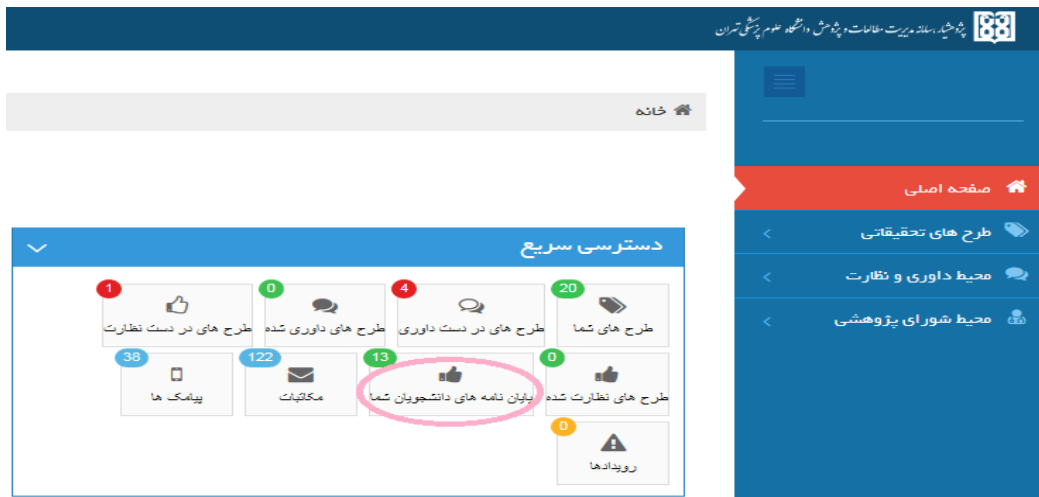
پژوهشیار، سامانه مدیریت اطلاعات پژوهش دانشگاه علوم پزشکی تهران

خانه

صفحه اصلی
طرح های تحقیقاتی
محیط داوری و نظارت
محیط شورای پژوهشی

دسترسی سریع

20
طرح های شما
4
طرح های در دست داوری
0
طرح های داوری شده
1
طرح های در دست نظارت
0
طرح های نظارت شده
13
پایان نامه های دانشجویان شما
122
مکاتبات
38
پیامک ها
0
رویدادها